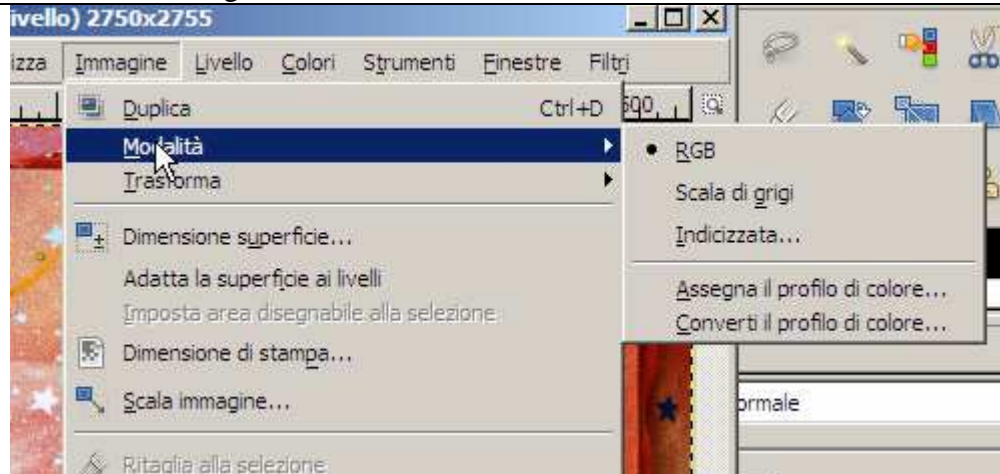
ivello) 2750x2755

izza Immagine Livello Colori Strumenti Finestre Filtri

Duplica Ctrl+D
Modalità
Trasforma
Dimensione superficie...
Adatta la superficie ai livelli
Imposta area disegnabile alla selezione
Dimensione di stampa...
Scala immagine...
Ritaglia alla selezione

RGB
Scala di grigi
Indicizzata...
Assegna il profilo di colore...
Converti il profilo di colore...

ormale